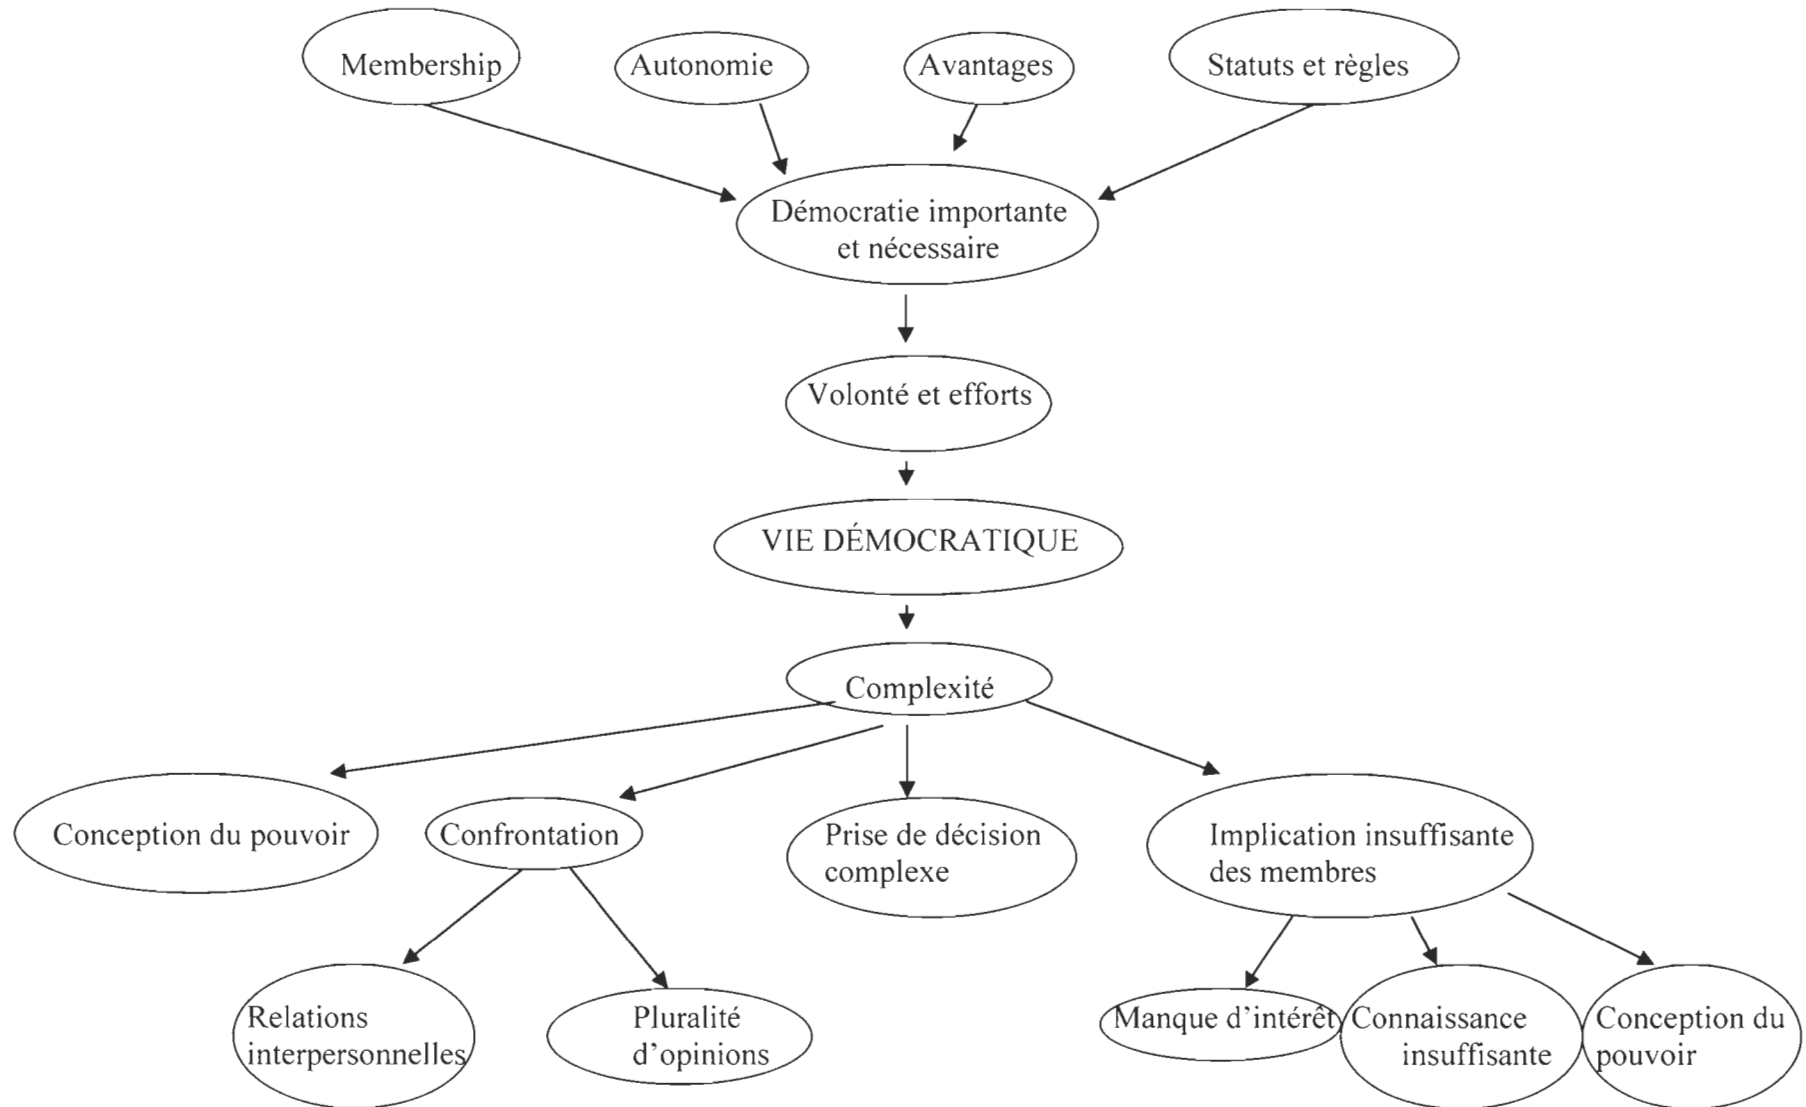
Membership

Autonomie

Avantages

Statuts et règles

Démocratie importante et nécessaire

Volonté et efforts

VIE DÉMOCRATIQUE

Complexité

Conception du pouvoir

Confrontation

Prise de décision complexe

Implication insuffisante des membres

Relations interpersonnelles

Pluralité d'opinions

Manque d'intérêt

Connaissance insuffisante

Conception du pouvoir